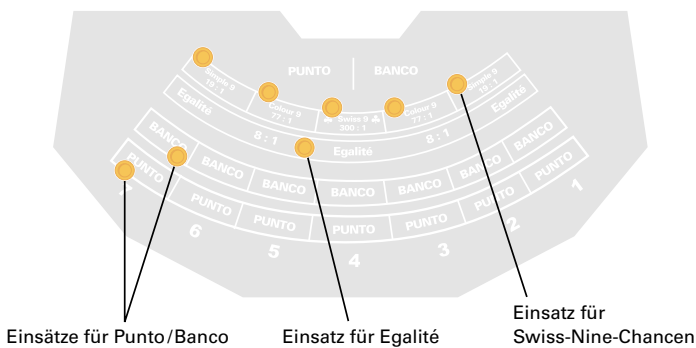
PUNTO
BANCO
Simple 9
12 : 1
Colour 9
77 : 1
Swiss 9
300 : 1
Colour 9
77 : 1
Simple 9
12 : 1
Egalité
Egalité
8 : 1
Egalité
8 : 1
BANCO
BANCO
BANCO
BANCO
BANCO
BANCO
BANCO
PUNTO
PUNTO
PUNTO
PUNTO
PUNTO
PUNTO
PUNTO
6
5
4
3
2
1

Einsätze für Punto/Banco
Einsatz für Egalité
Einsatz für Swiss-Nine-Chancen